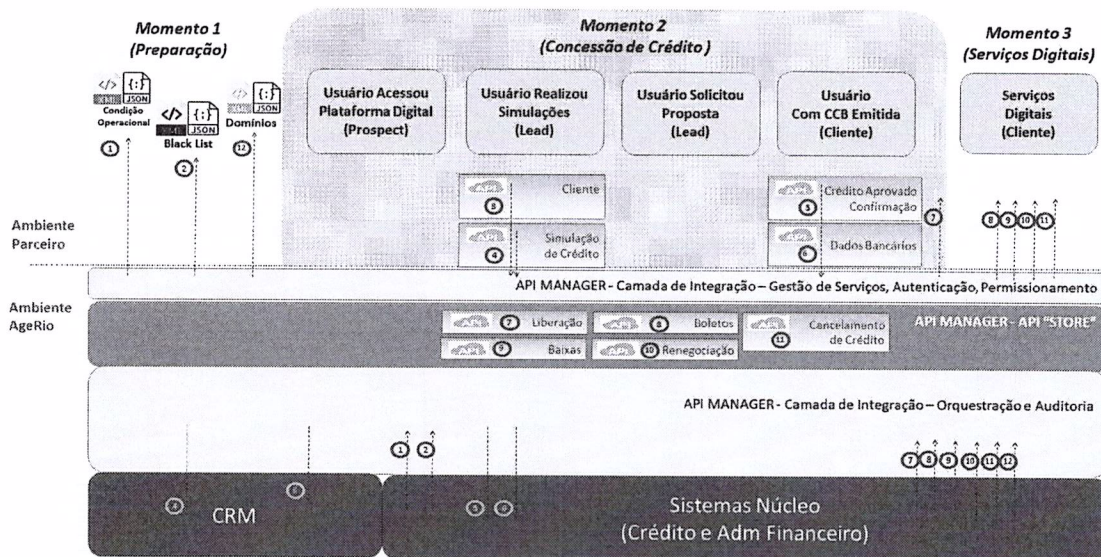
Momento 1
(Preparação)

Momento 2
(Concessão de Crédito)

Momento 3
(Serviços Digitais)

JSON
Condição Operacional
①

JSON
Black List
②

JSON
Domínios
⑫

Usuário Acessou Plataforma Digital (Prospect)

Usuário Realizou Simulações (Lead)

Usuário Solicitou Proposta (Lead)

Usuário Com CCB Emitida (Cliente)

Serviços Digitais (Cliente)

Cliente
③

Simulação de Crédito
④

Crédito Aprovado Confirmação
⑤

Dados Bancários
⑥

⑦

⑧⑨⑩⑪

Ambiente Parceiro

Ambiente AgeRio

API MANAGER - Camada de Integração – Gestão de Serviços, Autenticação, Permissionamento

API MANAGER - API "STORE"

⑦ Liberação
⑧ Boletos
Cancelamento de Crédito ⑪
⑨ Baixas
⑩ Renegociação

API MANAGER - Camada de Integração – Orquestração e Auditoria

①②

⑦⑧⑨⑩⑪⑫

④ ③ CRM

⑤⑥ Sistemas Núcleo (Crédito e Adm Financeiro)